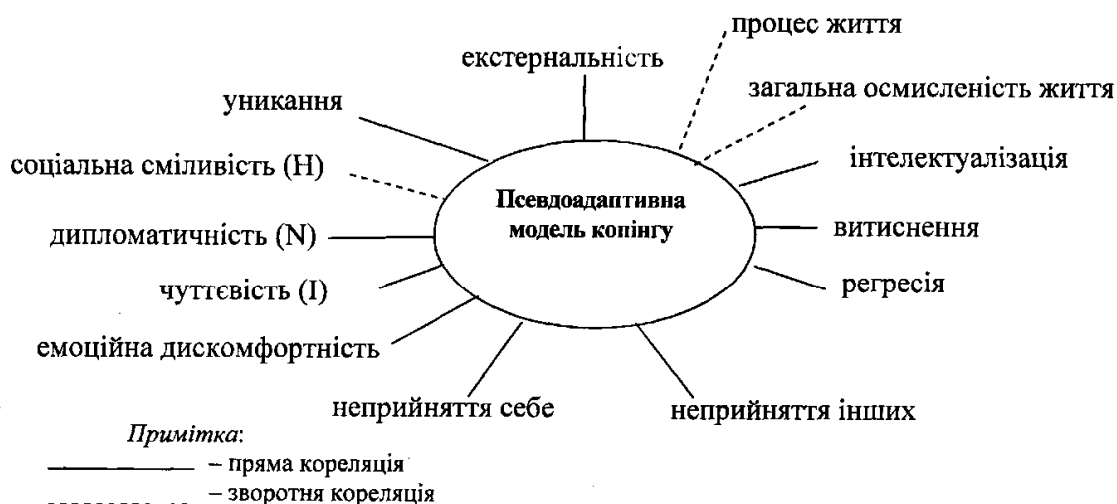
Псевдоадаптивна модель копінгу

екстернальність

процес життя

загальна осмисленість життя

уникання

соціальна сміливість (H)

інтелектуалізація

дипломатичність (N)

витиснення

чуттєвість (I)

регресія

емоційна дискомфортність

неприйняття себе

неприйняття інших

Примітка:
– пряма кореляція
– зворотня кореляція